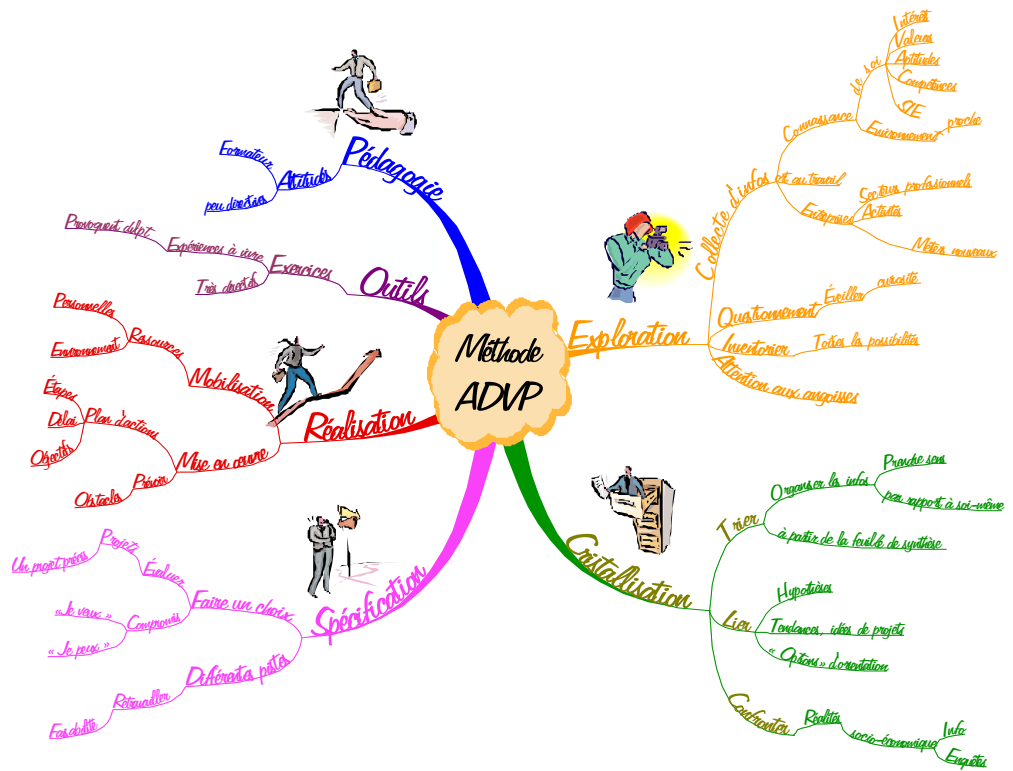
Méthode ADVP

Pédagogie
Attitudes
Formateur
peu directive

Outils
Exercices
Expériences à vivre
Provoquent déf̲t
Très directifs

Réalisation
Mobilisation
Ressources
Personnelles
Environnement
Mise en oeuvre
Plan d'actions
Étapes
Délai
Objectifs
Prévoir
Obstacles

Spécification
Faire un choix
Évaluer
Projets
Un projet préféré
Compromis
« Je veux »
« Je peux »
Différentes pistes
Retravailler
Faisabilité

Exploration
Collecte d'infos sur soi et au travail
Connaissance de soi
Intérêts
Valeurs
Aptitudes
Compétences
SIE
Environnement proche
Entreprises
Secteurs professionnels
Activités
Métiers nouveaux
Questionnement
Éveiller curiosité
Inventorier
Toutes les possibilités
Attention aux angoisses

Cristallisation
Trier
Organiser les infos
Prendre sens
par rapport à soi-même
à partir de la feuille de synthèse
Lier
Hypothèses
Tendances, idées de projets
« Options » d'orientation
Confronter
Réalités socio-économiques
Info
Enquêtes